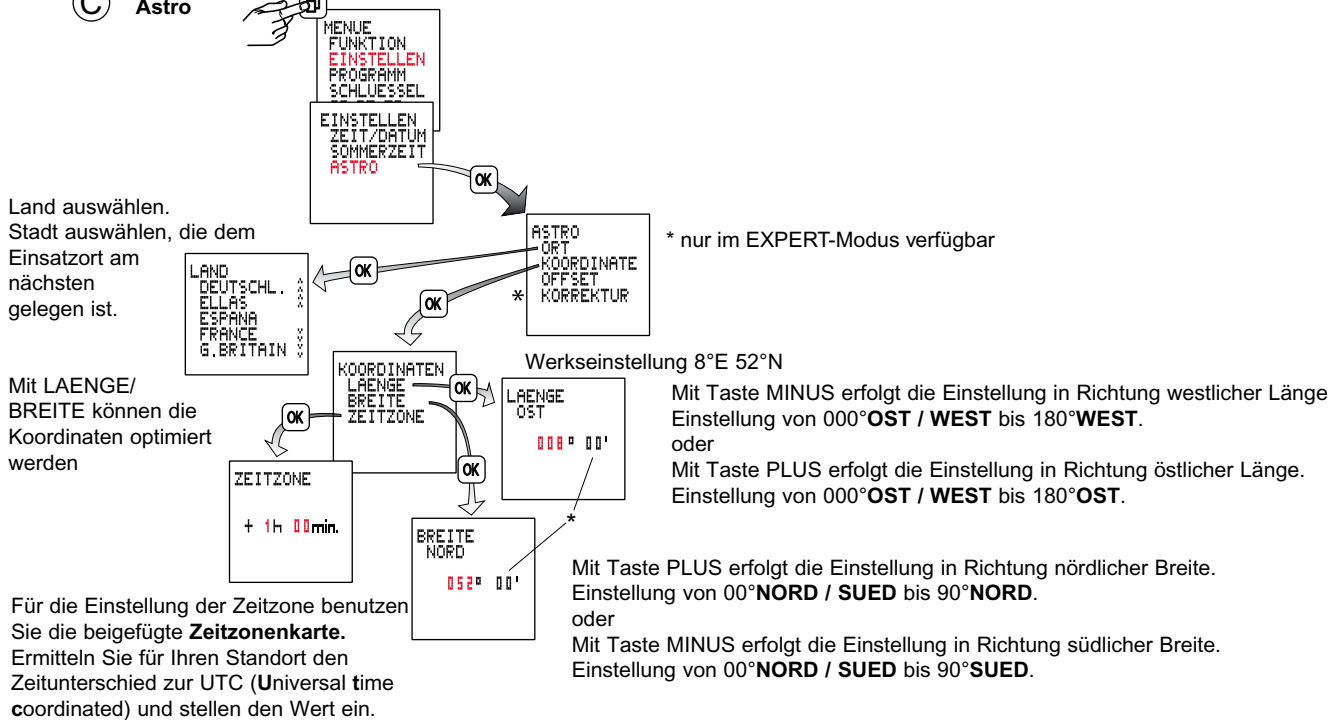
C Astro

MENUE
FUNKTION
EINSTELLEN
PROGRAMM
SCHLUESSEL

EINSTELLEN
ZEIT/DATUM
SOMMERZEIT
ASTRO

OK

Land auswählen.
Stadt auswählen, die dem Einsatzort am nächsten gelegen ist.

ASTRO
ORT
KOORDINATE
OFFSET
* KORREKTUR

* nur im EXPERT-Modus verfügbar

LAND
DEUTSCHL.
ELLAS
ESPANA
FRANCE
G.BRITAIN

OK

OK

Mit LAENGE/ BREITE können die Koordinaten optimiert werden

KOORDINATEN
LAENGE
BREITE
ZEITZONE

OK

OK

OK

Werkseinstellung 8°E 52°N

LAENGE
OST
008° 00'

Mit Taste MINUS erfolgt die Einstellung in Richtung westlicher Länge
Einstellung von 000°**OST / WEST** bis 180°**WEST**.
oder
Mit Taste PLUS erfolgt die Einstellung in Richtung östlicher Länge.
Einstellung von 000°**OST / WEST** bis 180°**OST**.

ZEITZONE
+ 1h 00min.

*

BREITE
NORD
052° 00'

Mit Taste PLUS erfolgt die Einstellung in Richtung nördlicher Breite.
Einstellung von 00°**NORD / SUED** bis 90°**NORD**.
oder
Mit Taste MINUS erfolgt die Einstellung in Richtung südlicher Breite.
Einstellung von 00°**NORD / SUED** bis 90°**SUED**.

Für die Einstellung der Zeitzone benutzen Sie die beigefügte **Zeitzonenkarte.** Ermitteln Sie für Ihren Standort den Zeitunterschied zur UTC (**U**niversal **t**ime **c**oordinated) und stellen den Wert ein.